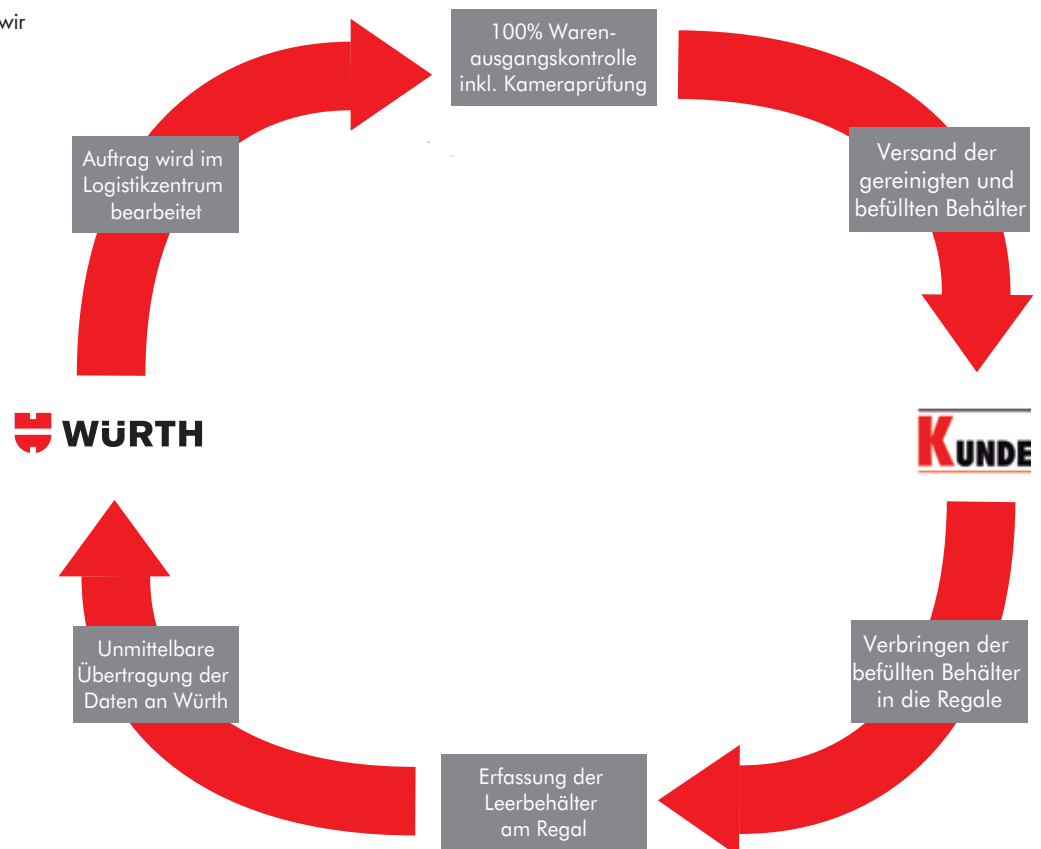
wir

100% Warenausgangskontrolle inkl. Kameraprüfung

Versand der gereinigten und befüllten Behälter

KUNDE

Verbringen der befüllten Behälter in die Regale

Erfassung der Leerbehälter am Regal

Unmittelbare Übertragung der Daten an Würth

WÜRTH

Auftrag wird im Logistikzentrum bearbeitet